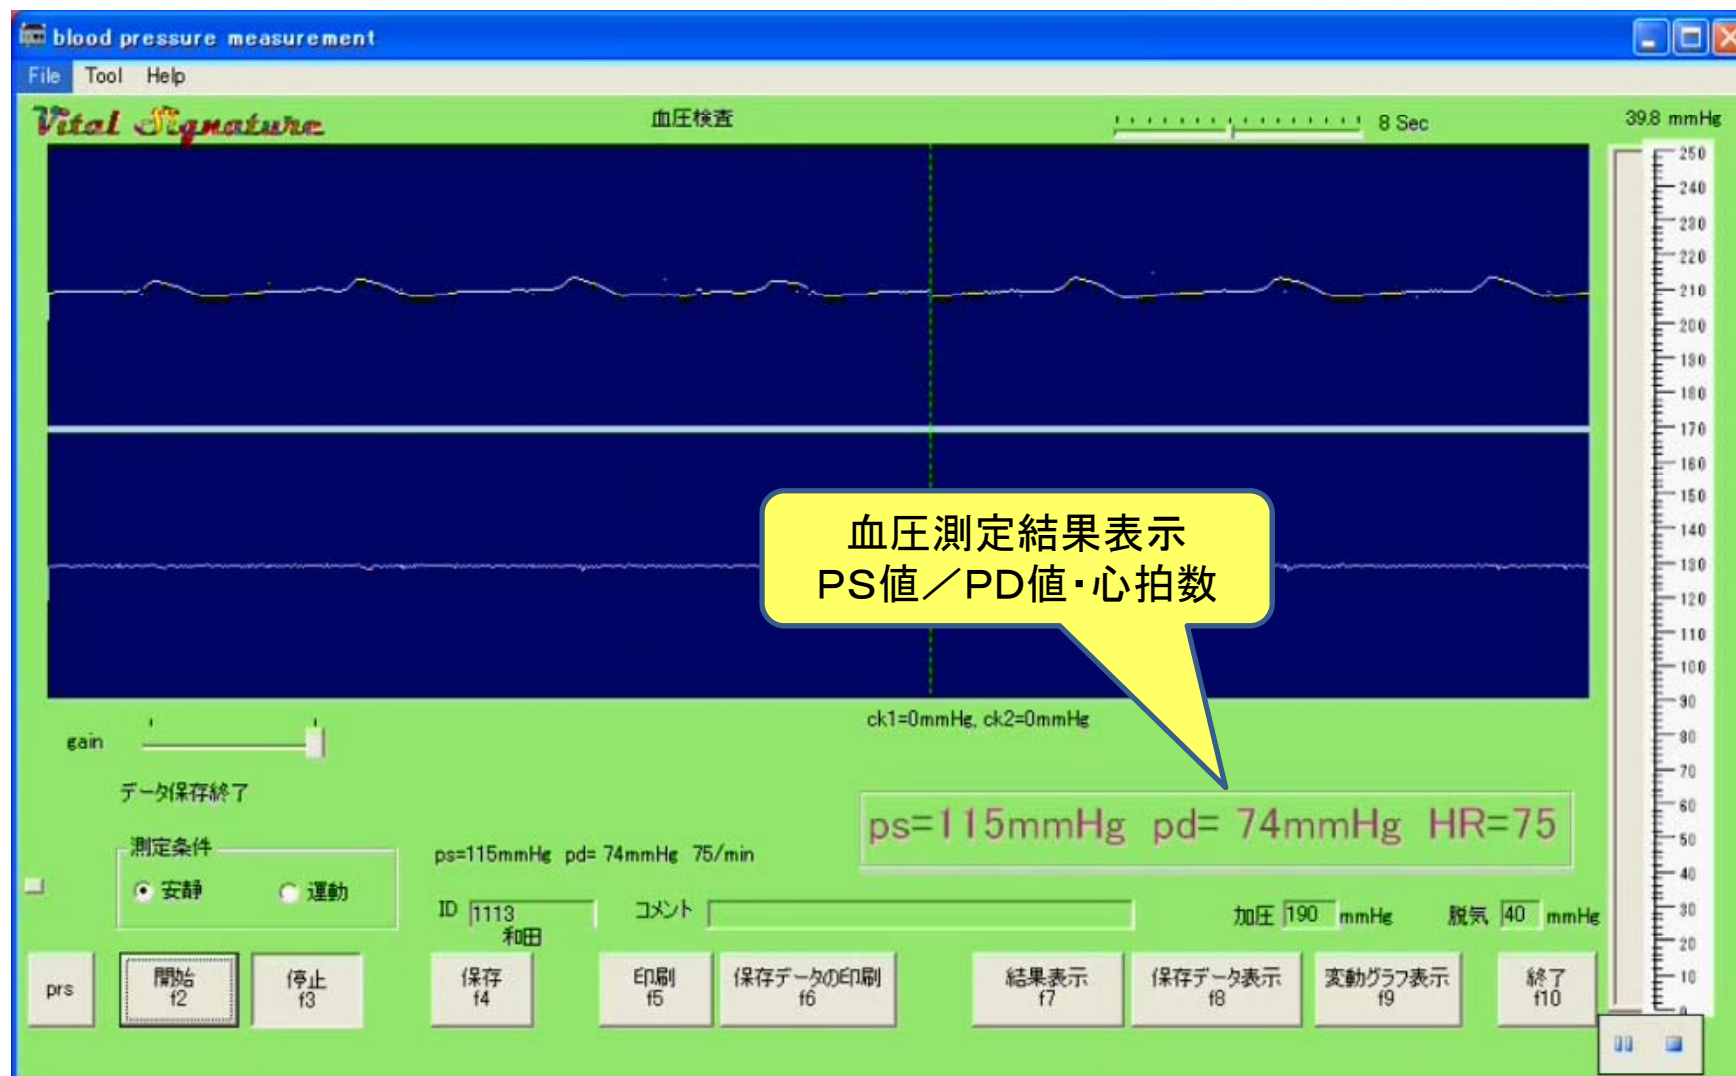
blood pressure measurement

File Tool Help

Vital Signature

血圧検査

8 Sec

39.8 mmHg

250
240
230
220
210
200
190
180
170
160
150
140
130
120
110
100
90
80
70
60
50
40
30
20
10
0

血圧測定結果表示
PS値／PD値・心拍数

ck1=0mmHg, ck2=0mmHg

gain

データ保存終了

ps=115mmHg pd= 74mmHg HR=75

測定条件

安静 運動

ps=115mmHg pd= 74mmHg 75/min

ID 1113
和田

コメント

加圧 190 mmHg 脱気 40 mmHg

prs

開始
f2

停止
f3

保存
f4

印刷
f5

保存データの印刷
f6

結果表示
f7

保存データ表示
f8

変動グラフ表示
f9

終了
f10